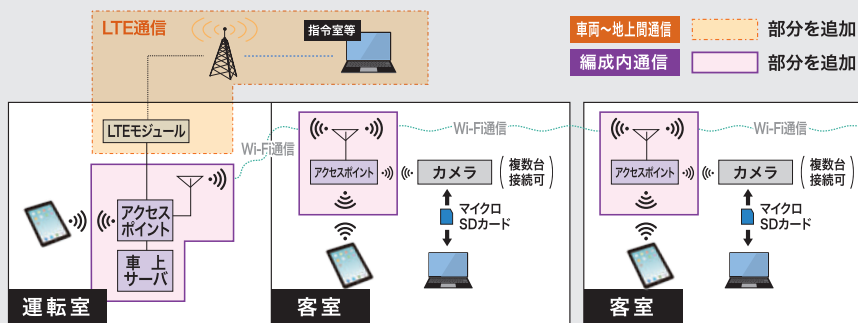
LTE通信

指令室等

車両～地上間通信

部分を追加

編成内通信

部分を追加

LTEモジュール

Wi-Fi通信

Wi-Fi通信

Wi-Fi通信

アクセスポイント

カメラ

複数台接続可

マイクロSDカード

アクセスポイント

カメラ

複数台接続可

マイクロSDカード

アクセスポイント

車上サーバ

運転室

客室

客室